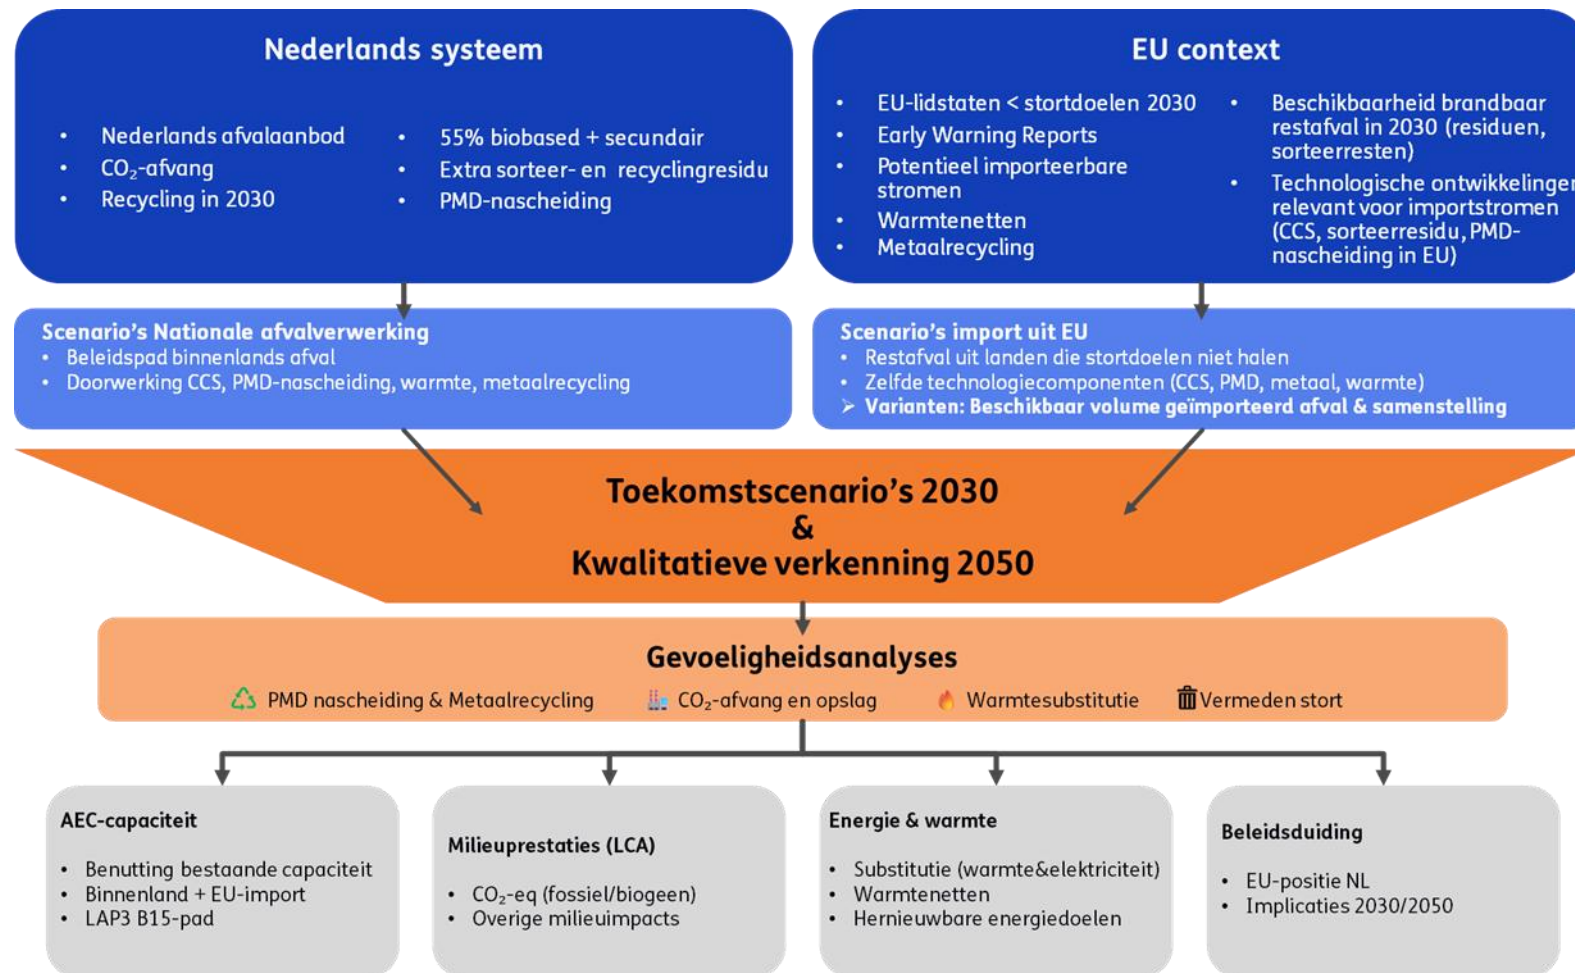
Nederlands systeem

- Nederlands afvalaanbod
- $CO_2$-afvang
- Recycling in 2030

- 55% biobased + secundair
- Extra sorteer- en recyclingresidu
- PMD-nascheiding

EU context

- EU-lidstaten < stortdoelen 2030
- Early Warning Reports
- Potentieel importeerbare stromen
- Warmtenetten
- Metaalrecycling

- Beschikbaarheid brandbaar restafval in 2030 (residuen, sorteresten)
- Technologische ontwikkelinge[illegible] relevant voor importstromen (CCS, sorteerresidu, PMD-nascheiding in EU)

Scenario's Nationale afvalverwerking
- Beleidspad binnenlands afval
- Doorwerking CCS, PMD-nascheiding, warmte, metaalrecycling

Scenario's import uit EU
- Restafval uit landen die stortdoelen niet halen
- Zelfde technologiecomponenten (CCS, PMD, metaal, warmte)
➢ Varianten: Beschikbaar volume geïmporteerd afval & samenstelling

Toekomstscenario's 2030
&
Kwalitatieve verkenning 2050

Gevoeligheidsanalyses
PMD nascheiding & Metaalrecycling   $CO_2$-afvang en opslag   Warmtesubstitutie   Vermeden stort

AEC-capaciteit
- Benutting bestaande capaciteit
- Binnenland + EU-import
- LAP3 B15-pad

Milieuprestaties (LCA)
- $CO_2$-eq (fossiel/biogeen)
- Overige milieuimpacts

Energie & warmte
- Substitutie (warmte&elektriciteit)
- Warmtenetten
- Hernieuwbare energiedoelen

Beleidsduiding
- EU-positie NL
- Implicaties 2030/2050